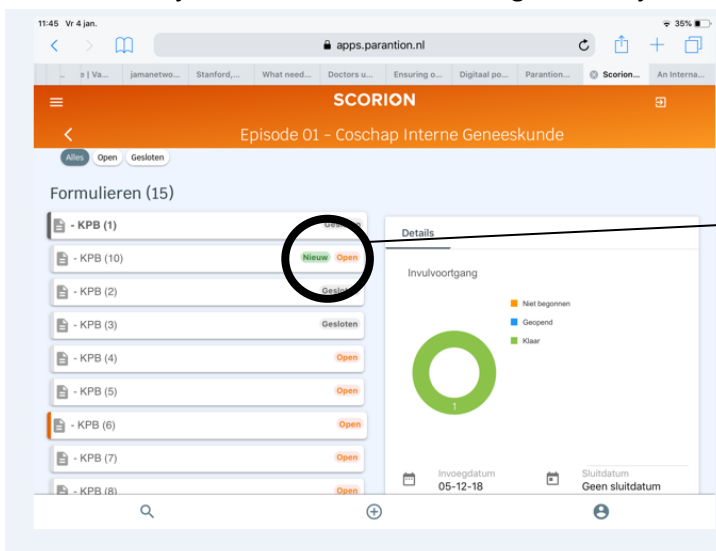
11:45 Vr 4 jan.

35%

apps.parantion.nl

s | Va... jamanetwo... Stanford,... What need... Doctors u... Ensuring o... Digitaal po... Parantion... Scorion... An Interna...

SCORION

Episode 01 - Coschap Interne Geneeskunde

Alles Open Gesloten

Formulieren (15)

- KPB (1) Gesloten

- KPB (10) Nieuw Open

- KPB (2) Gesloten

- KPB (3) Gesloten

- KPB (4) Open

- KPB (5) Open

- KPB (6) Open

- KPB (7) Open

- KPB (8) Open

Details

Invulvoortgang

Niet begonnen

Geopend

Klaar

1

Invoegdatum
05-12-18

Sluitdatum
Geen sluitdatum